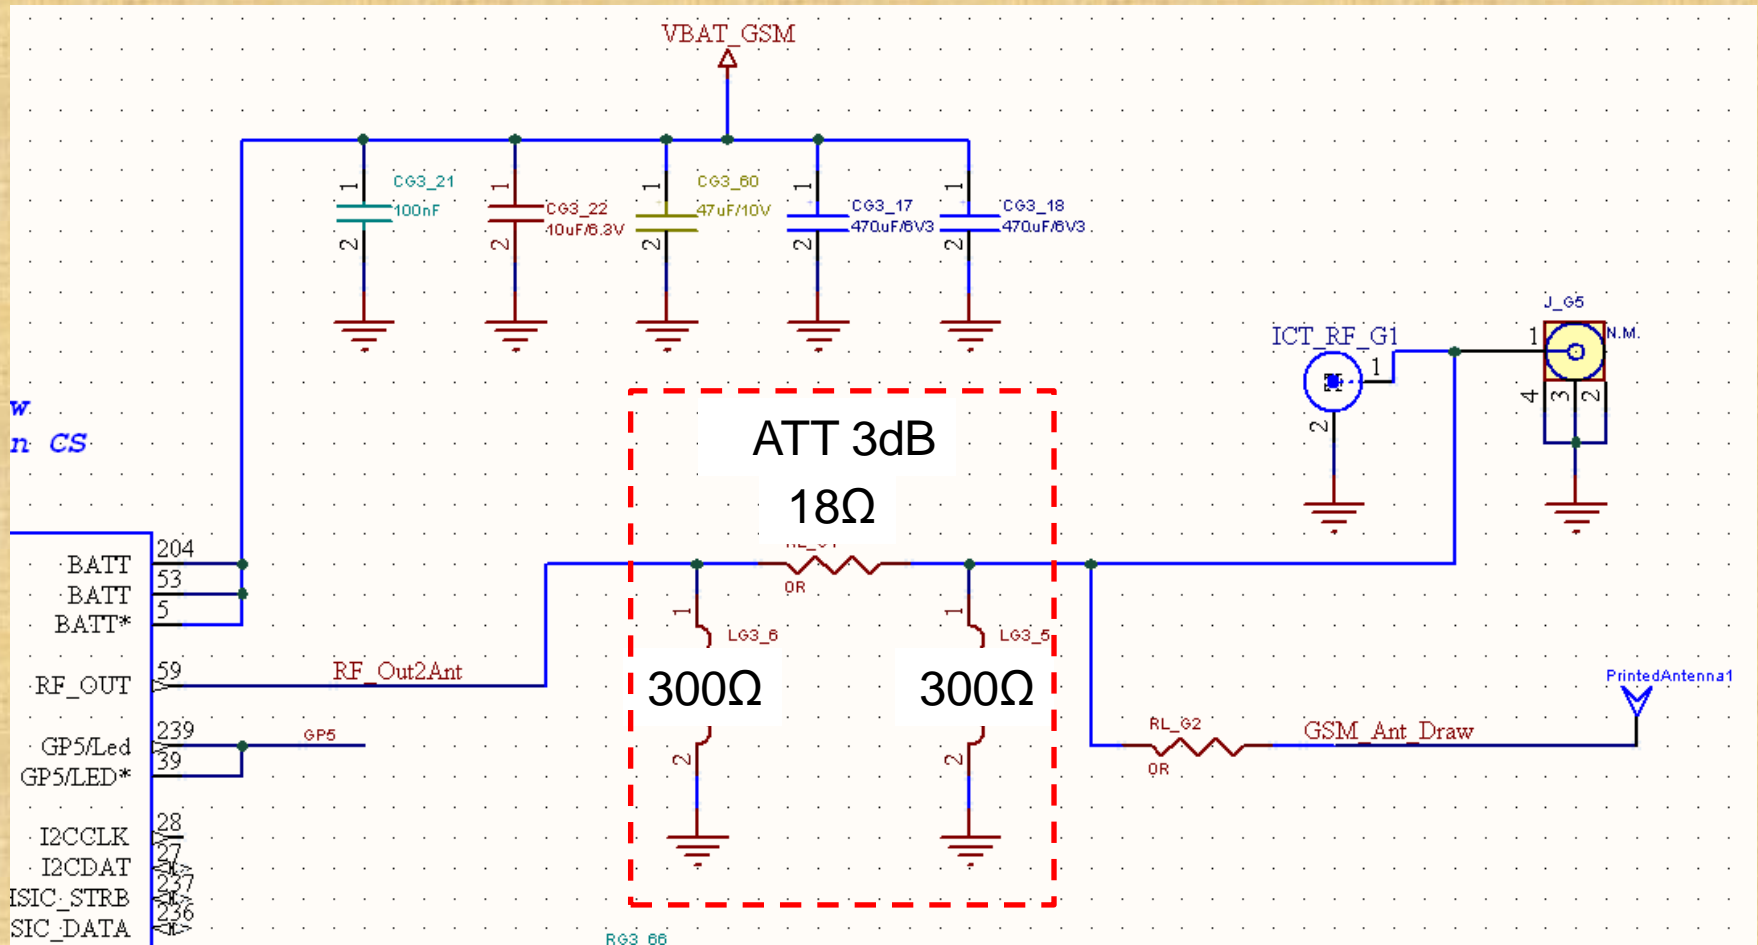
VBAT_GSM

1
2
CG3_21
100nF

1
2
CG3_22
10uF/6.3V

1
2
CG3_60
47uF/10V

1
2
CG3_17
470uF/6V3

1
2
CG3_18
470uF/6V3

J_G5
N.M.
ICT_RF_G1
1
1
2
4
3
2

w
n CS

ATT 3dB
18Ω
RL_G1
0R

204
BATT
53
BATT
5
BATT*
RF_OUT
59
RF_Out2Ant

1
LG3_6
300Ω
2

1
LG3_5
300Ω
2

PrintedAntenna1
RL_G2
0R
GSM_Ant_Draw

GP5/Led
239
GP5
GP5/LED*
39

I2CCLK
28
I2CDAT
27
ISIC_STRB
237
SIC_DATA
236

RG3_66